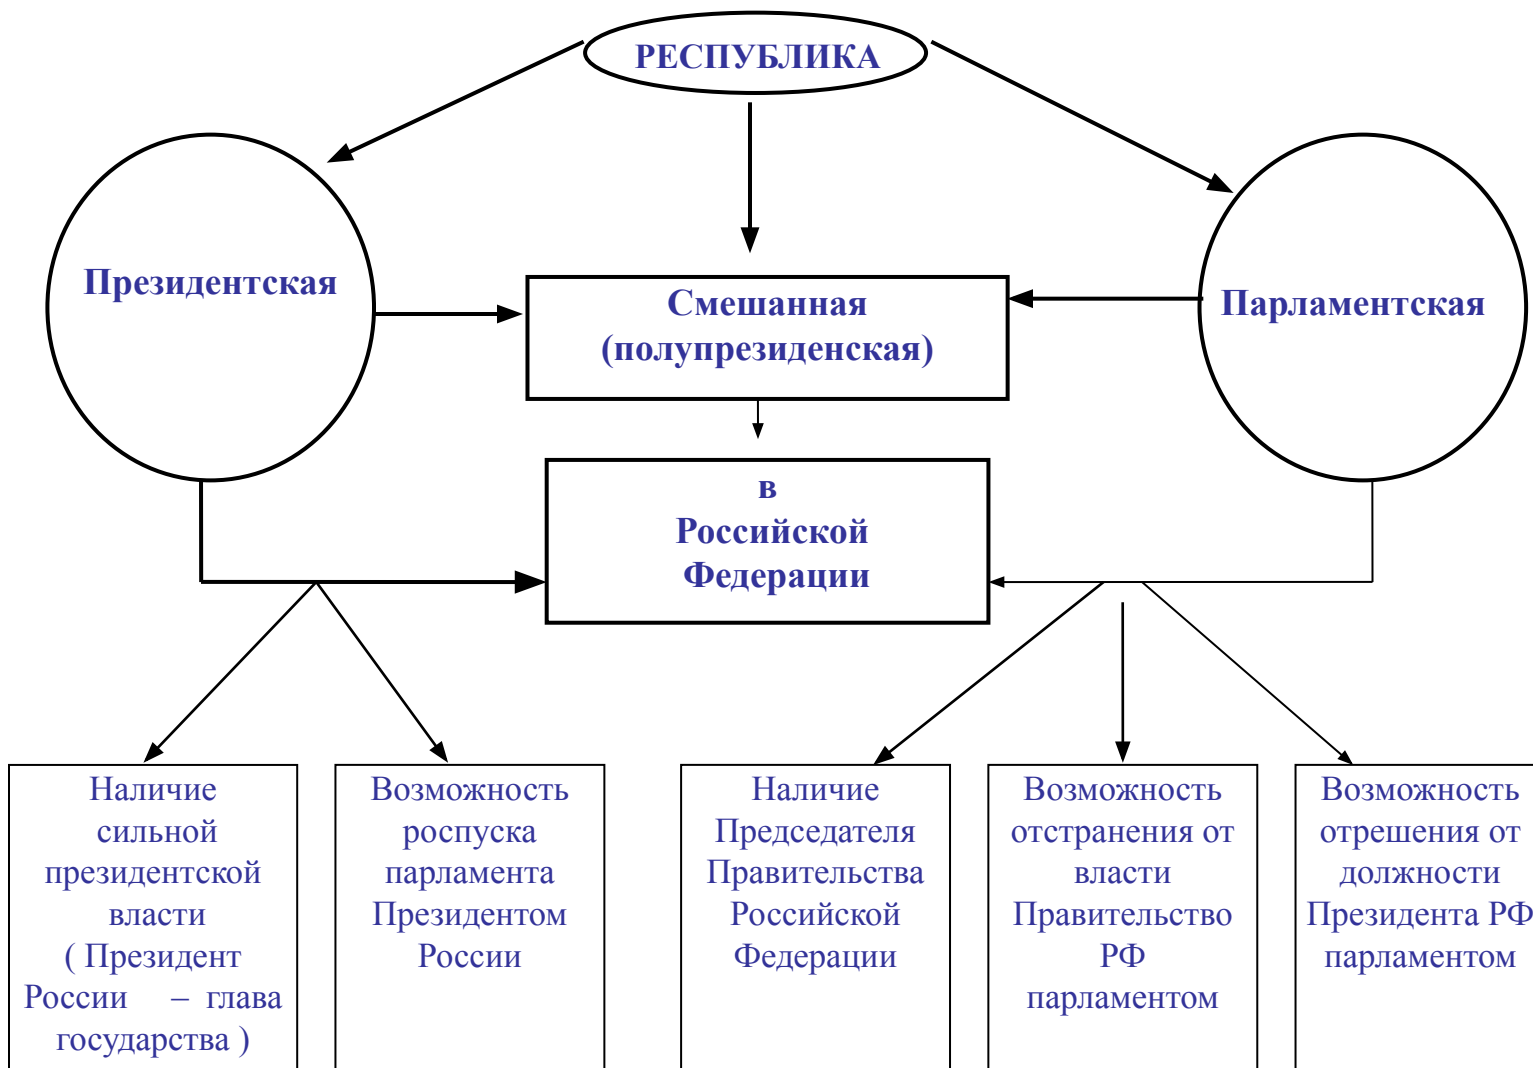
РЕСПУБЛИКА

Президентская

Смешанная (полупрезиденская)

Парламентская

в Российской Федерации

Наличие сильной президентской власти ( Президент России – глава государства )

Возможность роспуска парламента Президентом России

Наличие Председателя Правительства Российской Федерации

Возможность отстранения от власти Правительство РФ парламентом

Возможность отрешения от должности Президента РФ парламентом